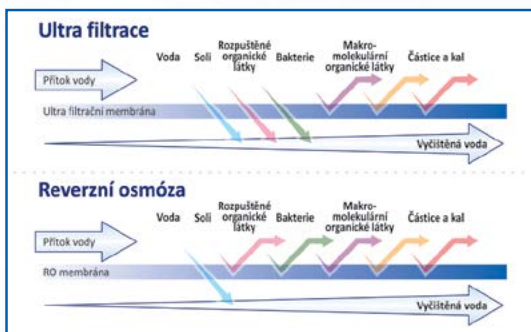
Ultra filtrace

Voda Soli Rozpuštěné organické látky Bakterie Makro-molekulární organické látky Částice a kal

Přítok vody

Ultra filtrační membrána

Vyčištěná voda

Reverzní osmóza

Voda Soli Rozpuštěné organické látky Bakterie Makro-molekulární organické látky Částice a kal

Přítok vody

RO membrána

Vyčištěná voda